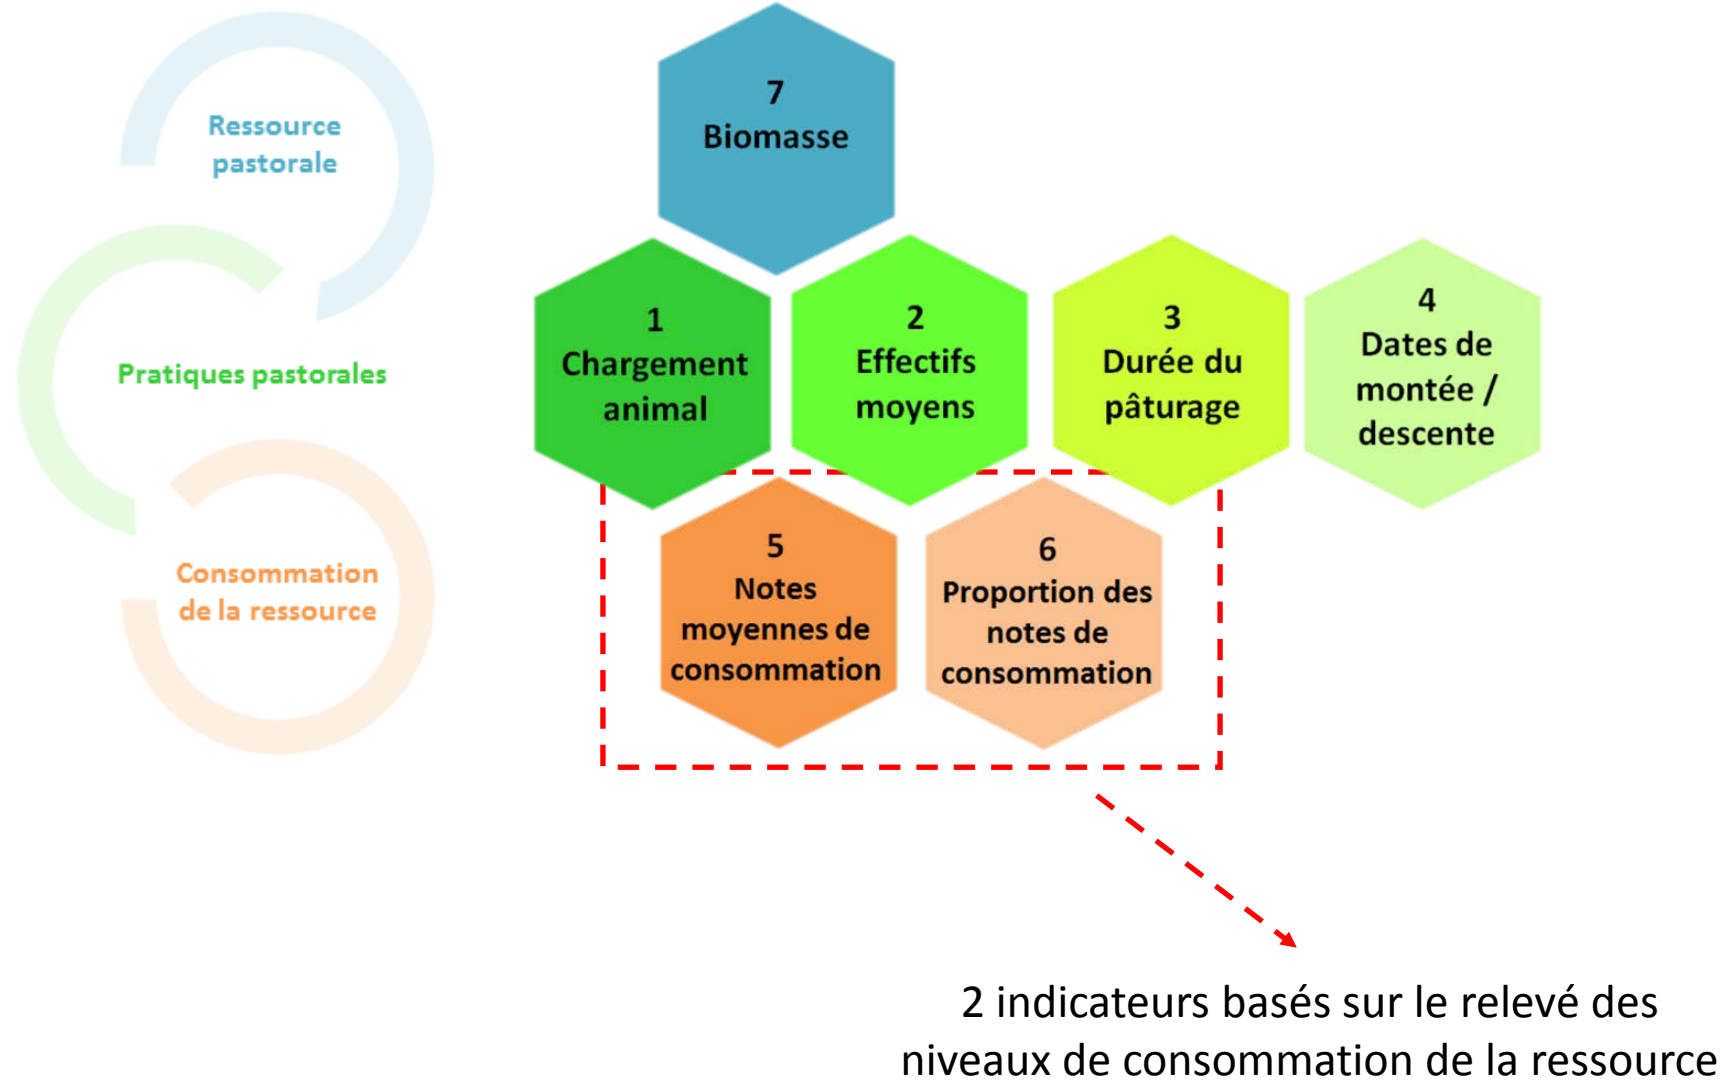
Ressource pastorale

Pratiques pastorales

Consommation de la ressource

7
Biomasse

1
Chargement animal

2
Effectifs moyens

3
Durée du pâturage

4
Dates de montée / descente

5
Notes moyennes de consommation

6
Proportion des notes de consommation

2 indicateurs basés sur le relevé des niveaux de consommation de la ressource